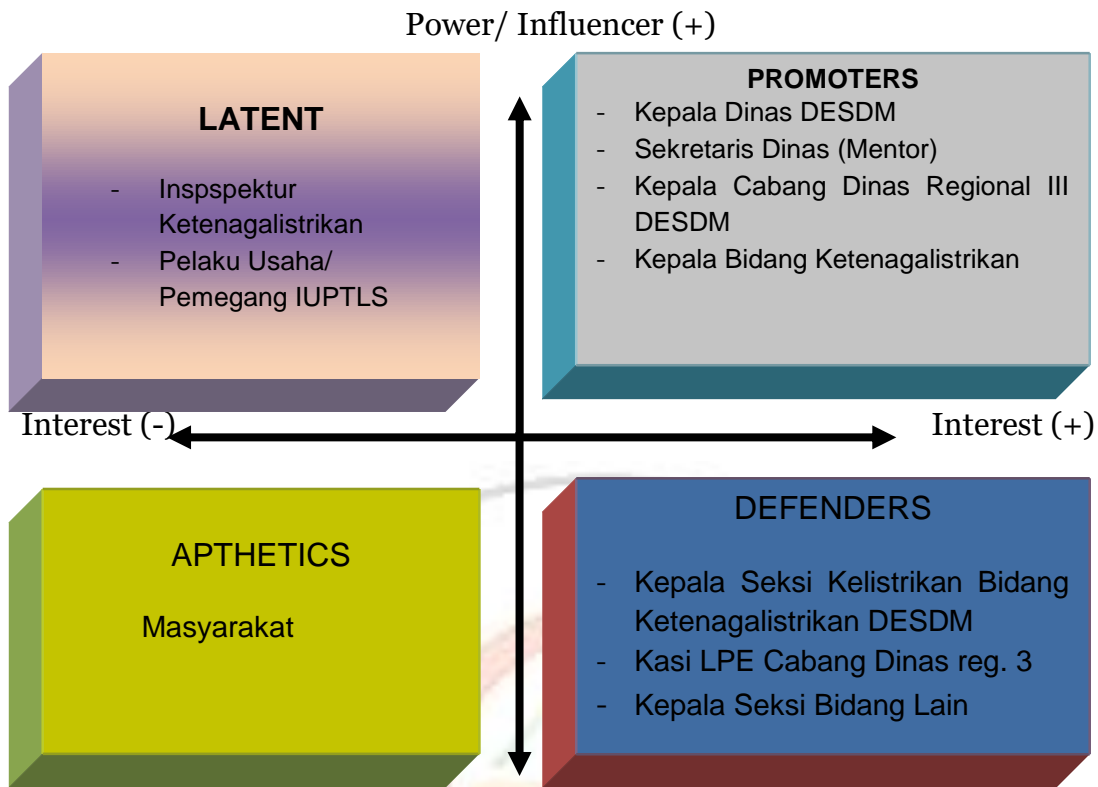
Power/ Influencer (+)

LATENT

- Inspspektur Ketenagalistrikan
- Pelaku Usaha/ Pemegang IUPTLS

PROMOTERS

- Kepala Dinas DESDM
- Sekretaris Dinas (Mentor)
- Kepala Cabang Dinas Regional III DESDM
- Kepala Bidang Ketenagalistrikan

Interest (-)

Interest (+)

APTHETICS

Masyarakat

DEFENDERS

- Kepala Seksi Kelistrikan Bidang Ketenagalistrikan DESDM
- Kasi LPE Cabang Dinas reg. 3
- Kepala Seksi Bidang Lain